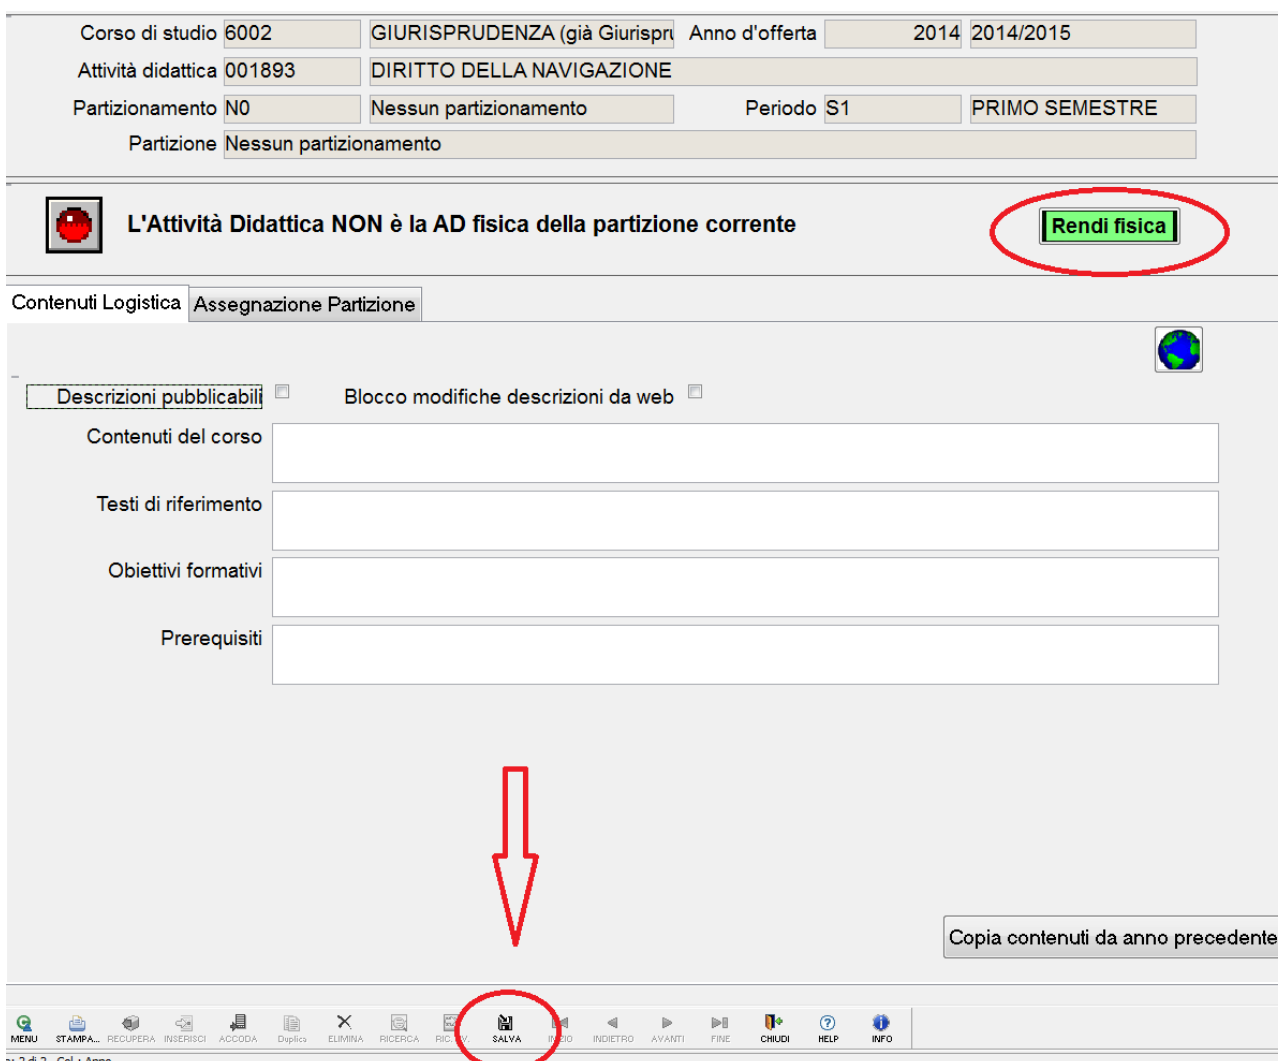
Corso di studio 6002 GIURISPRUDENZA (già Giurispru Anno d'offerta 2014 2014/2015

Attività didattica 001893 DIRITTO DELLA NAVIGAZIONE

Partizionamento N0 Nessun partizionamento Periodo S1 PRIMO SEMESTRE

Partizione Nessun partizionamento

L'Attività Didattica NON è la AD fisica della partizione corrente

Rendi fisica

Contenuti Logistica Assegnazione Partizione

Descrizioni pubblicabili

Blocco modifiche descrizioni da web

Contenuti del corso

Testi di riferimento

Obiettivi formativi

Prerequisiti

Copia contenuti da anno precedente

MENU STAMPA... RECUPERA INSERISCI ACCODA Duplica ELIMINA RICERCA RIC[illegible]V SALVA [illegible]IZIO INDIETRO AVANTI FINE CHIUDI HELP INFO